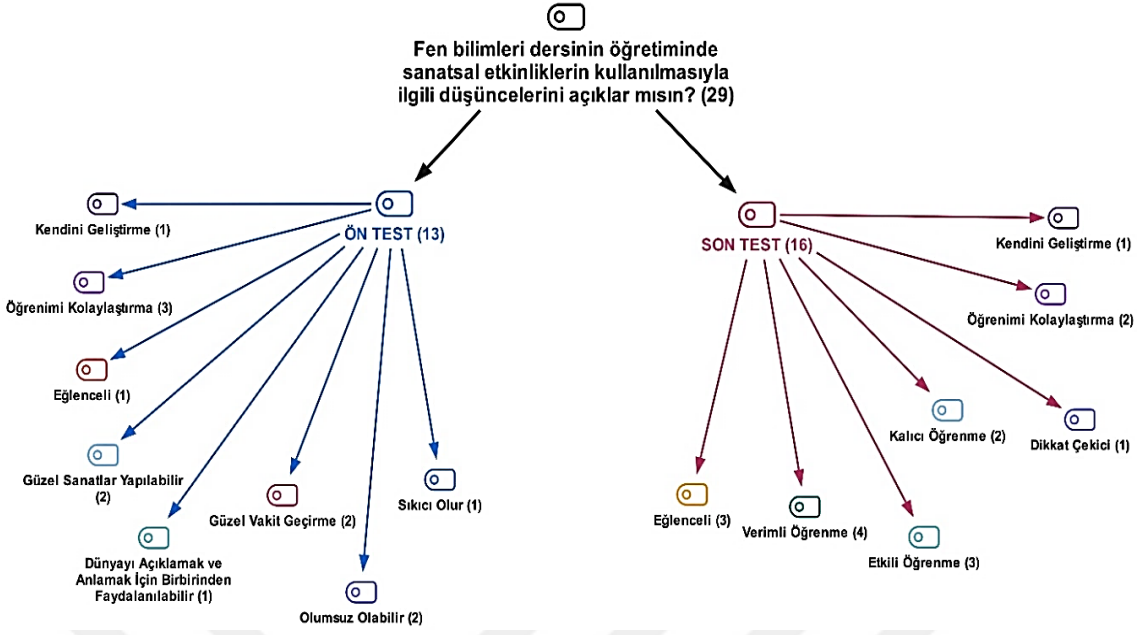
Fen bilimleri dersinin öğretiminde sanatsal etkinliklerin kullanılmasıyla ilgili düşüncelerini açıklar mısın? (29)

ÖN TEST (13)

Kendini Geliştirme (1)

Öğrenimi Kolaylaştırma (3)

Eğlenceli (1)

Güzel Sanatlar Yapılabilir (2)

Dünyayı Açıklamak ve Anlamak İçin Birbirinden Faydalanılabilir (1)

Güzel Vakit Geçirme (2)

Olumsuz Olabilir (2)

Sıkıcı Olur (1)

SON TEST (16)

Kendini Geliştirme (1)

Öğrenimi Kolaylaştırma (2)

Kalıcı Öğrenme (2)

Dikkat Çekici (1)

Eğlenceli (3)

Verimli Öğrenme (4)

Etkili Öğrenme (3)